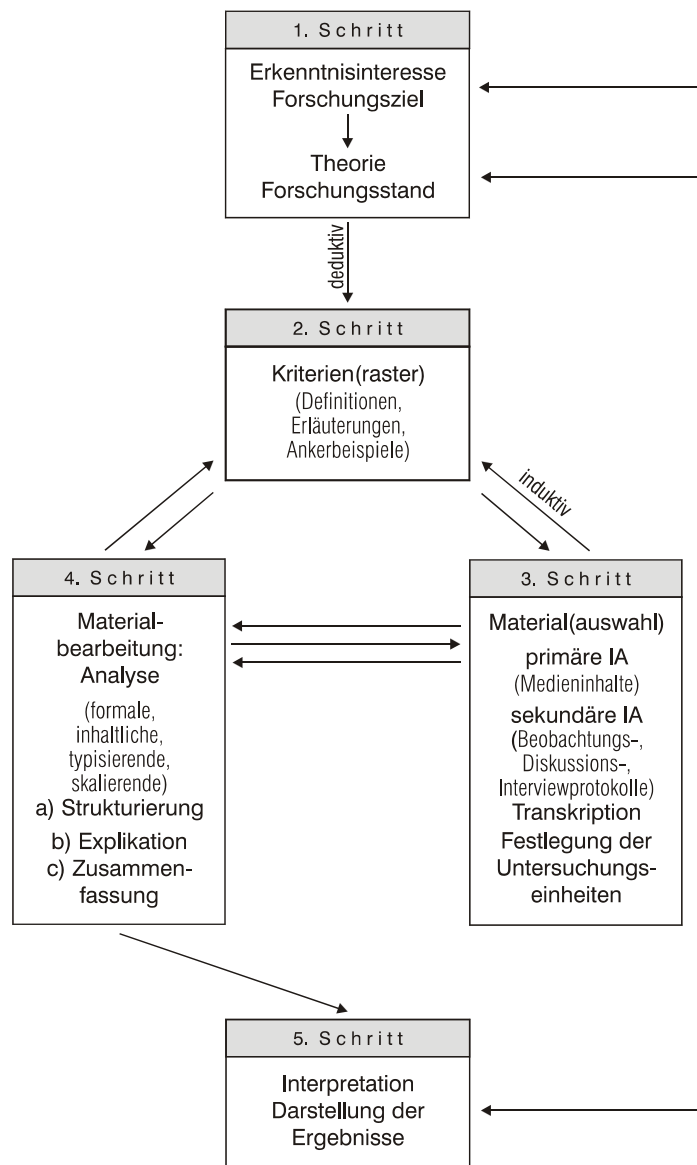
1. Schritt

Erkenntnisinteresse
Forschungsziel

Theorie
Forschungsstand

deduktiv

2. Schritt

Kriterien(raster)
(Definitionen, Erläuterungen, Ankerbeispiele)

induktiv

4. Schritt

Materialbearbeitung: Analyse
(formale, inhaltliche, typisierende, skalierende)
a) Strukturierung
b) Explikation
c) Zusammenfassung

3. Schritt

Material(auswahl)
primäre IA
(Medieninhalte)
sekundäre IA
(Beobachtungs-, Diskussions-, Interviewprotokolle)
Transkription
Festlegung der Untersuchungseinheiten

5. Schritt

Interpretation
Darstellung der Ergebnisse